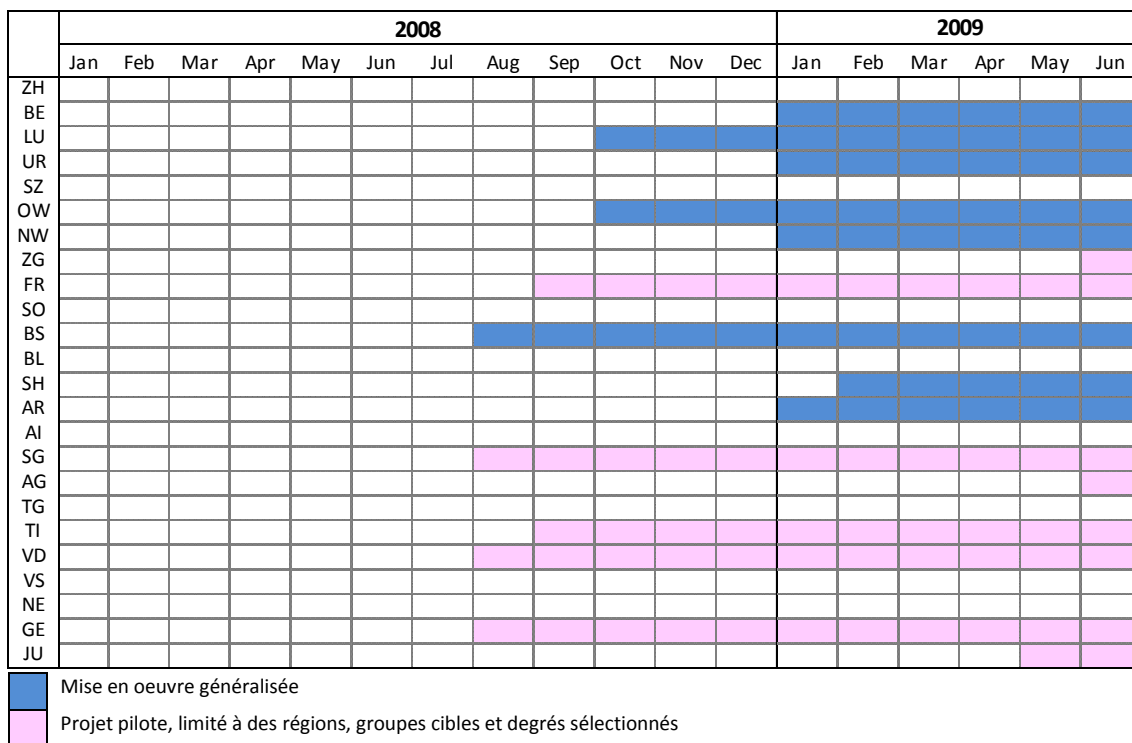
| | 2008 | | | | | | | | | | | | 2009 | | | | | |
|---|---|---|---|---|---|---|---|---|---|---|---|---|---|---|---|---|---|---|
| | Jan | Feb | Mar | Apr | May | Jun | Jul | Aug | Sep | Oct | Nov | Dec | Jan | Feb | Mar | Apr | May | Jun |
| ZH | | | | | | | | | | | | | | | | | | |
| BE | | | | | | | | | | | | | | | | | | |
| LU | | | | | | | | | | | | | | | | | | |
| UR | | | | | | | | | | | | | | | | | | |
| SZ | | | | | | | | | | | | | | | | | | |
| OW | | | | | | | | | | | | | | | | | | |
| NW | | | | | | | | | | | | | | | | | | |
| ZG | | | | | | | | | | | | | | | | | | |
| FR | | | | | | | | | | | | | | | | | | |
| SO | | | | | | | | | | | | | | | | | | |
| BS | | | | | | | | | | | | | | | | | | |
| BL | | | | | | | | | | | | | | | | | | |
| SH | | | | | | | | | | | | | | | | | | |
| AR | | | | | | | | | | | | | | | | | | |
| AI | | | | | | | | | | | | | | | | | | |
| SG | | | | | | | | | | | | | | | | | | |
| AG | | | | | | | | | | | | | | | | | | |
| TG | | | | | | | | | | | | | | | | | | |
| TI | | | | | | | | | | | | | | | | | | |
| VD | | | | | | | | | | | | | | | | | | |
| VS | | | | | | | | | | | | | | | | | | |
| NE | | | | | | | | | | | | | | | | | | |
| GE | | | | | | | | | | | | | | | | | | |
| JU | | | | | | | | | | | | | | | | | | |

Mise en oeuvre généralisée

Projet pilote, limité à des régions, groupes cibles et degrés sélectionnés